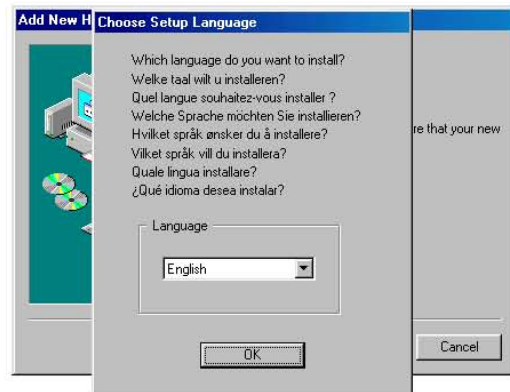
Add New H

Choose Setup Language

Which language do you want to install?
Welke taal wilt u installeren?
Quel langue souhaitez-vous installer ?
Welche Sprache möchten Sie installieren?
Hvilket språk ønsker du å installere?
Vilket språk vill du installera?
Quale lingua installare?
¿Qué idioma desea instalar?

Language

English

OK

re that your new

Cancel